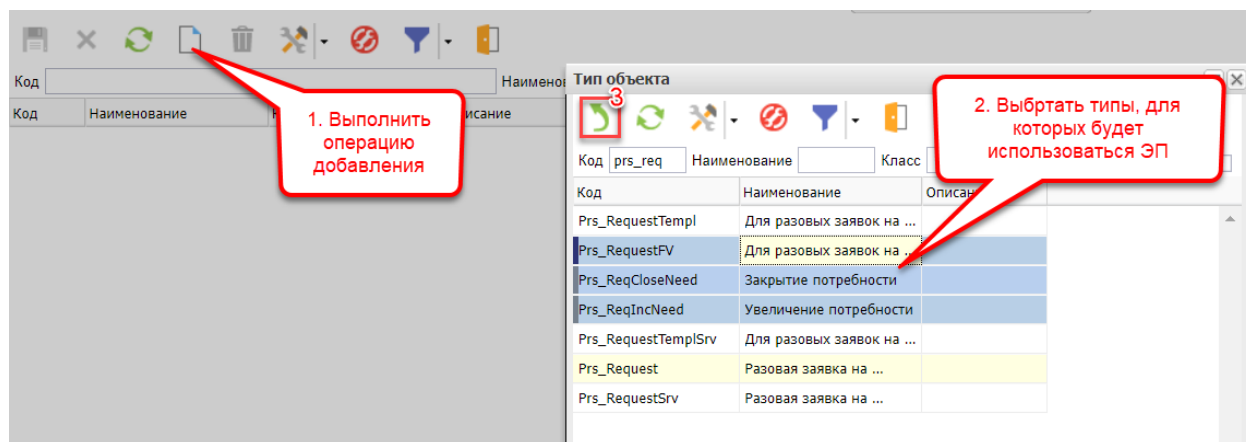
Код

Наименов

Код | Наименование | Н | Описание

1. Выполнить операцию добавления

Тип объекта

3

2. Выбртать типы, для которых будет использоваться ЭП

Код prs_req Наименование Класс

| Код | Наименование | Описан |
|---|---|---|
| Prs_RequestTempl | Для разовых заявок на ... | |
| Prs_RequestFV | Для разовых заявок на ... | |
| Prs_ReqCloseNeed | Закрытие потребности | |
| Prs_ReqIncNeed | Увеличение потребности | |
| Prs_RequestTemplSrv | Для разовых заявок на ... | |
| Prs_Request | Разовая заявка на ... | |
| Prs_RequestSrv | Разовая заявка на ... | |